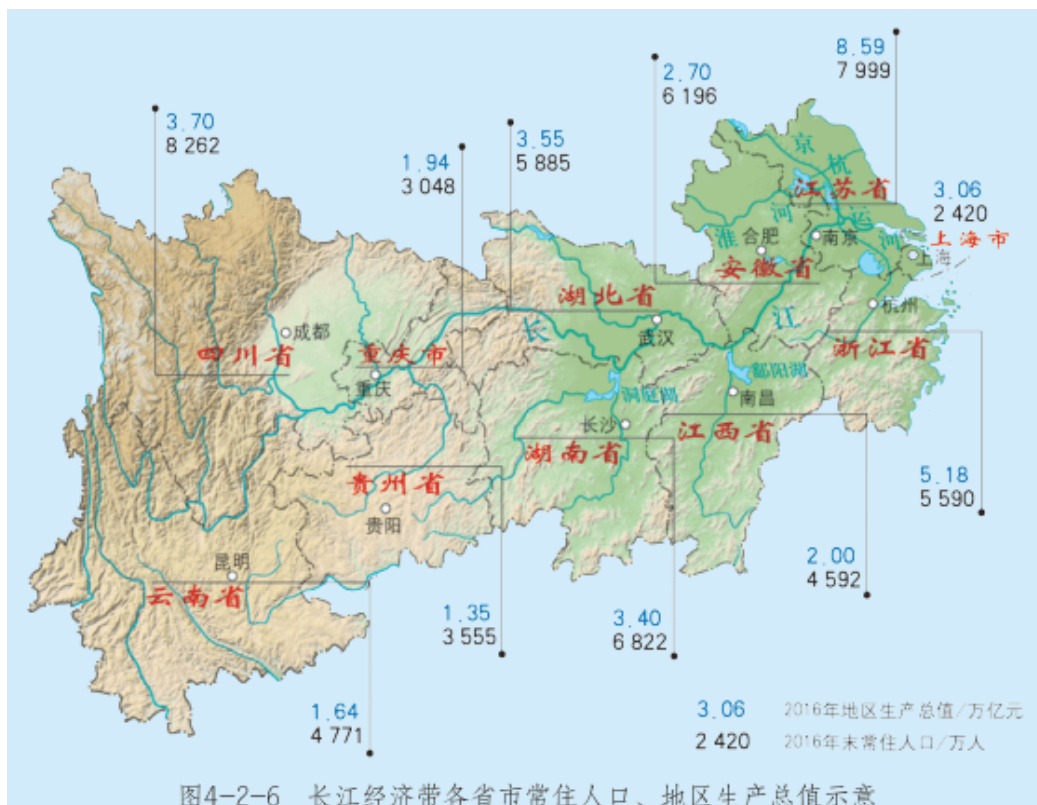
8.59
7 999

2.70
6 196

3.70
8 262

3.55
5 885

1.94
3 048

3.06
2 420

京
杭
江苏省
运
河
淮
合肥
南京
上海市
上海
安徽省
湖北省
杭州
长
江
武汉
成都
四川省
重庆市
浙江省
重庆
鄱阳湖
洞庭湖
南昌
长沙
江西省
湖南省
贵州省
贵阳

5.18
5 590

2.00
4 592

昆明
云南省

1.35
3 555

3.40
6 822

1.64
4 771

3.06　2016年地区生产总值/万亿元
2 420　2016年末常住人口/万人

图4-2-6　长江经济带各省市常住人口、地区生产总值示意